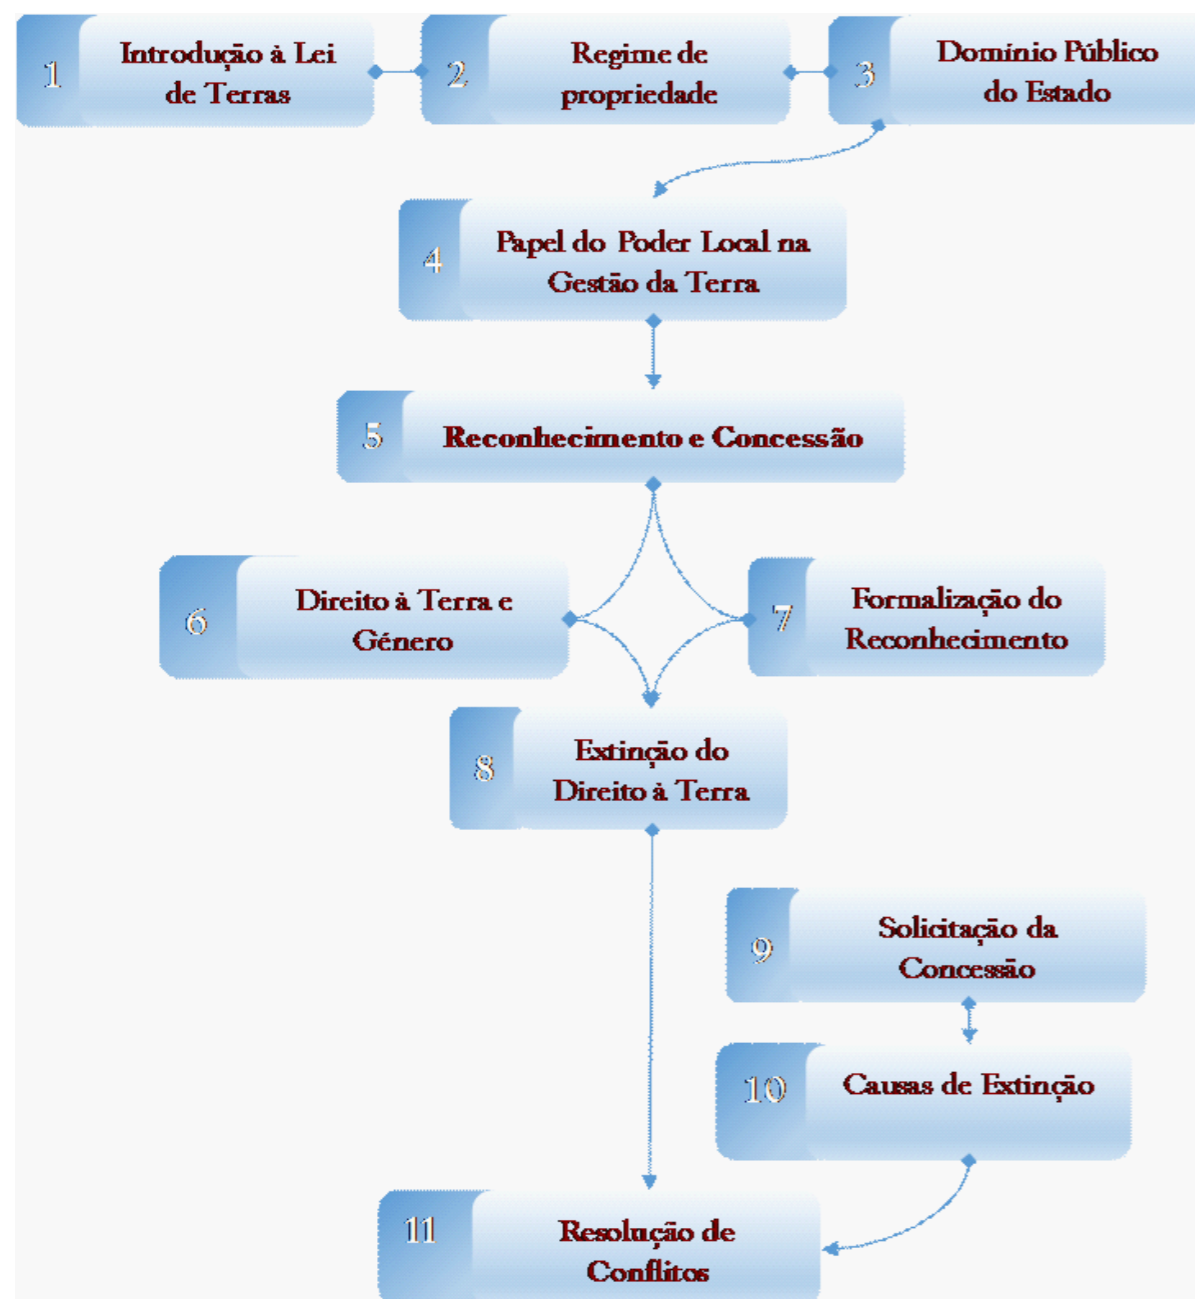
1 Introdução à Lei de Terras

2 Regime de propriedade

3 Domínio Público do Estado

4 Papel do Poder Local na Gestão da Terra

5 Reconhecimento e Concessão

6 Direito à Terra e Género

7 Formalização do Reconhecimento

8 Extinção do Direito à Terra

9 Solicitação da Concessão

10 Causas de Extinção

11 Resolução de Conflitos